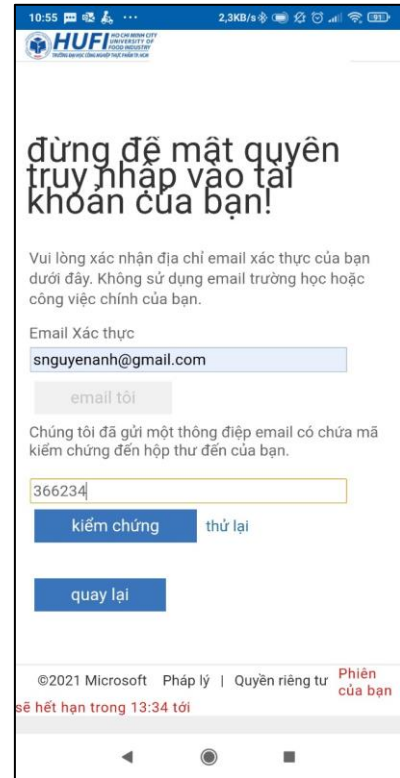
10:55 ··· 2,3KB/s 91

HUFI HO CHI MINH CITY UNIVERSITY OF FOOD INDUSTRY
TRƯỜNG ĐẠI HỌC CÔNG NGHIỆP THỰC PHẨM TP. HCM

đừng để mất quyền truy nhập vào tài khoản của bạn!

Vui lòng xác nhận địa chỉ email xác thực của bạn dưới đây. Không sử dụng email trường học hoặc công việc chính của bạn.

Email Xác thực

snguyenanh@gmail.com

email tôi

Chúng tôi đã gửi một thông điệp email có chứa mã kiểm chứng đến hộp thư đến của bạn.

366234

kiểm chứng

thử lại

quay lại

©2021 Microsoft Pháp lý | Quyền riêng tư Phiên của bạn sẽ hết hạn trong 13:34 tới